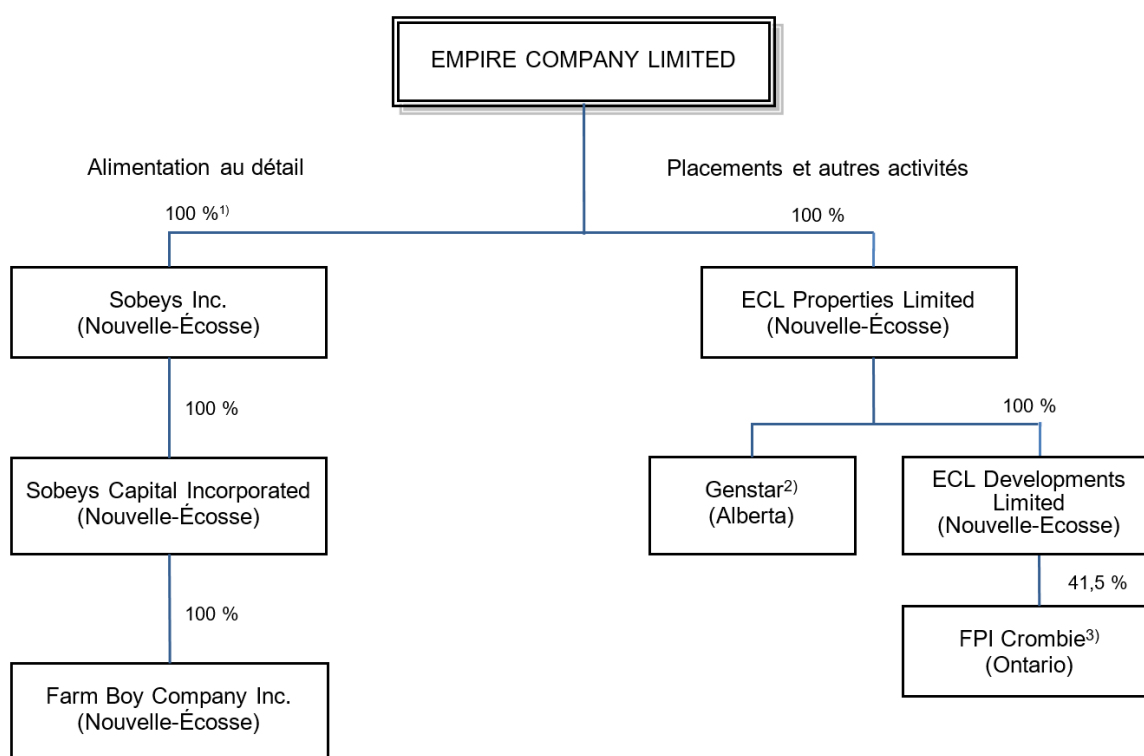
EMPIRE COMPANY LIMITED

Alimentation au détail

Placements et autres activités

100 %$^{1)}$

100 %

Sobeys Inc.
(Nouvelle-Écosse)

100 %

Sobeys Capital Incorporated
(Nouvelle-Écosse)

100 %

Farm Boy Company Inc.
(Nouvelle-Écosse)

ECL Properties Limited
(Nouvelle-Écosse)

100 %

Genstar$^{2)}$
(Alberta)

ECL Developments Limited
(Nouvelle-Ecosse)

41,5 %

FPI Crombie$^{3)}$
(Ontario)